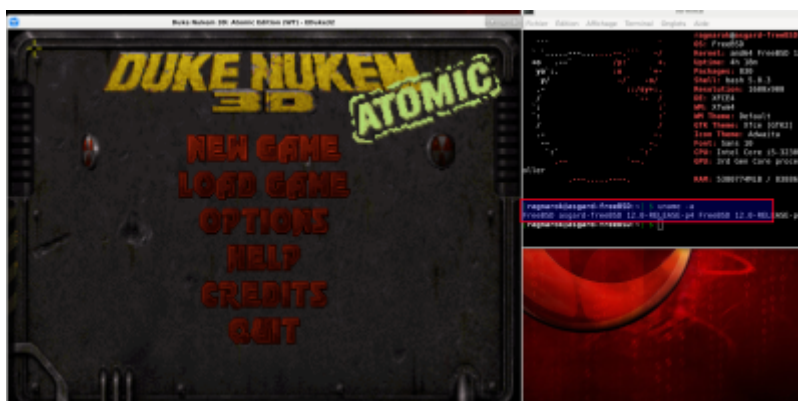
Duke Nukem 3D: Atomic Edition (WT) - EDuke32

Fichier Édition Affichage Terminal Onglets Aide

DUKE NUKEM 3D
ATOMIC

NEW GAME
LOAD GAME
OPTIONS
HELP
CREDITS
QUIT

ragnarok@asgard-freebsd
OS: FreeBSD
Kernel: amd64 FreeBSD 1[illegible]
Uptime: 4h 10m
Packages: 830
Shell: bash 5.0.3
Resolution: 1600x900
DE: XFCE4
WM: Xfwm4
WM Theme: Default
GTK Theme: Xfce 10f821
Icon Theme: Adwaita
Font: Sans 10
CPU: Intel Core i5-3230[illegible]
GPU: 3rd Gen Core proce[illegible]
RAM: 5388774MiB / 8086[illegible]

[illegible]aller

ragnarok@asgard-freebsd:~ $ uname -a
FreeBSD asgard-freebsd 12.0-RELEASE-p4 FreeBSD 12.0-RELEASE-p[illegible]
ragnarok@asgard-freebsd:~ $